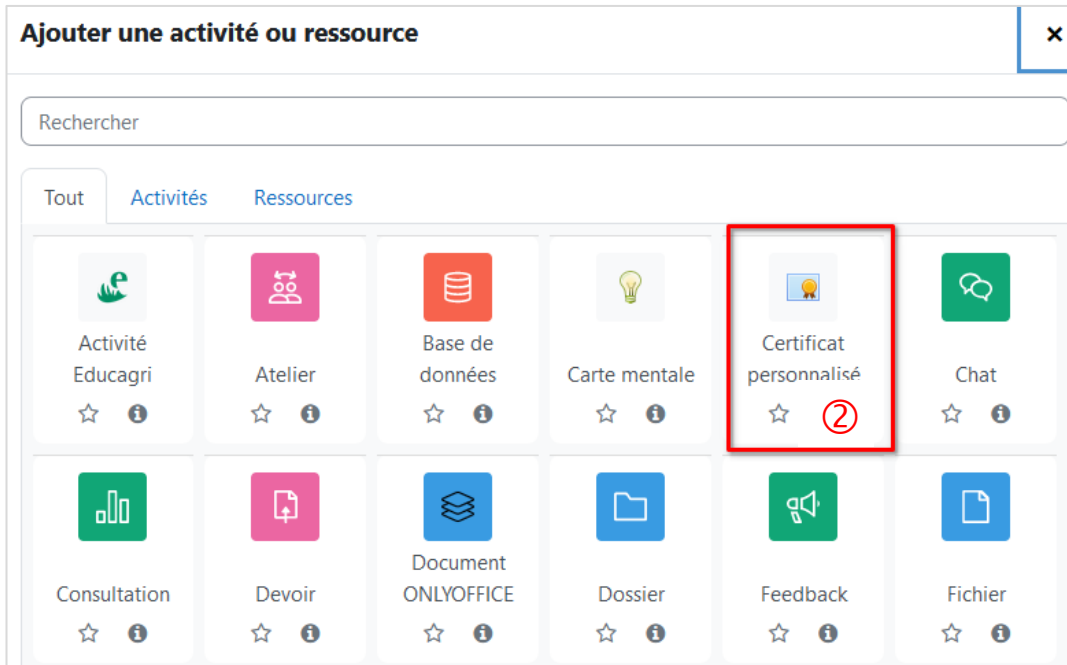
Ajouter une activité ou ressource

×

Rechercher

Tout   Activités   Ressources

Activité Educagri

Atelier

Base de données

Carte mentale

Certificat personnalisé

②

Chat

Consultation

Devoir

Document ONLYOFFICE

Dossier

Feedback

Fichier